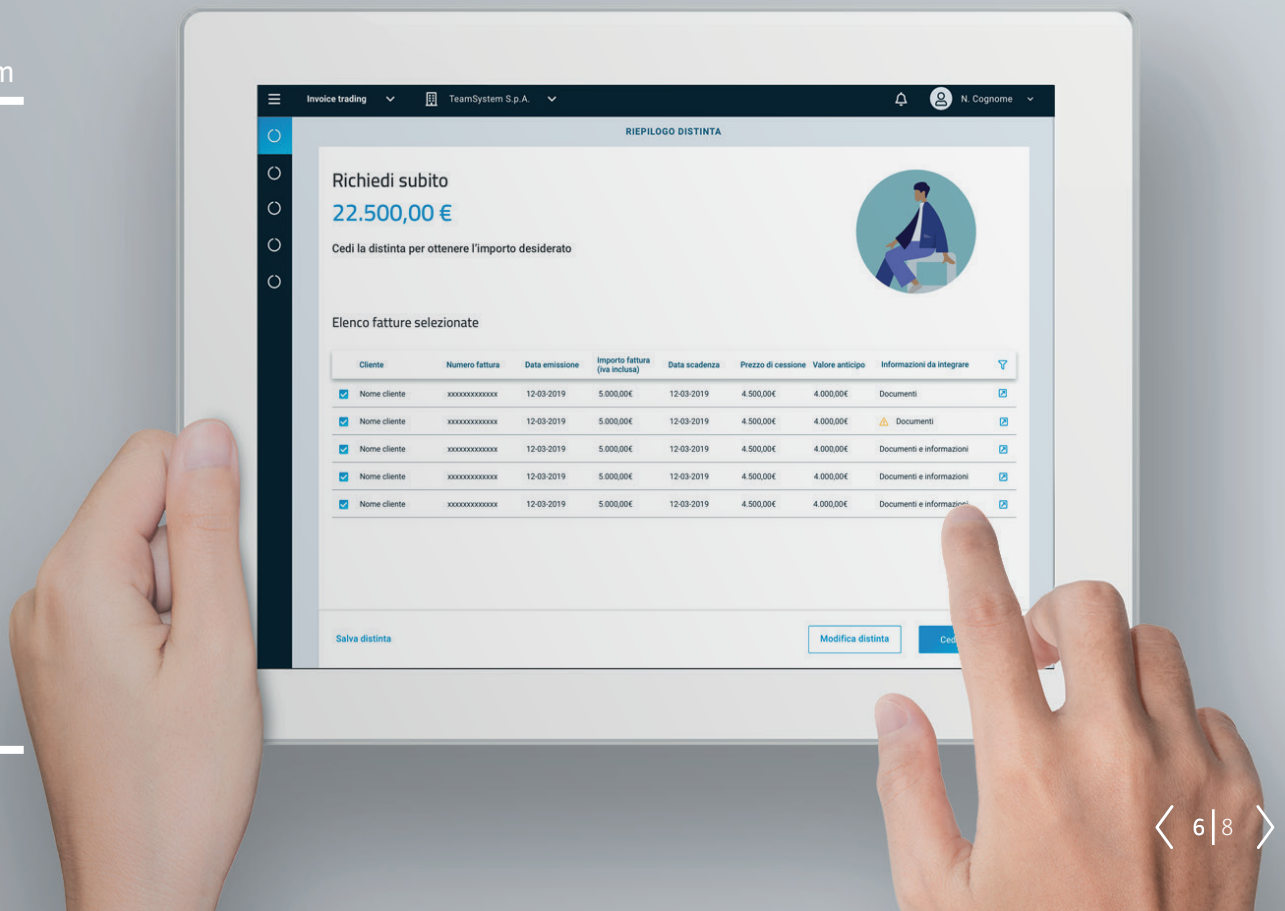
m

Invoice trading TeamSystem S.p.A. N. Cognome

RIEPILOGO DISTINTA

Richiedi subito
22.500,00 €
Cedi la distinta per ottenere l'importo desiderato

Elenco fatture selezionate

| Cliente | Numero fattura | Data emissione | Importo fattura (iva inclusa) | Data scadenza | Prezzo di cessione | Valore anticipo | Informazioni da integrare |
|---|---|---|---|---|---|---|---|
| Nome cliente | xxxxxxxxxxxxx | 12-03-2019 | 5.000,00€ | 12-03-2019 | 4.500,00€ | 4.000,00€ | Documenti |
| Nome cliente | xxxxxxxxxxxxx | 12-03-2019 | 5.000,00€ | 12-03-2019 | 4.500,00€ | 4.000,00€ | Documenti |
| Nome cliente | xxxxxxxxxxxxx | 12-03-2019 | 5.000,00€ | 12-03-2019 | 4.500,00€ | 4.000,00€ | Documenti e informazioni |
| Nome cliente | xxxxxxxxxxxxx | 12-03-2019 | 5.000,00€ | 12-03-2019 | 4.500,00€ | 4.000,00€ | Documenti e informazioni |
| Nome cliente | xxxxxxxxxxxxx | 12-03-2019 | 5.000,00€ | 12-03-2019 | 4.500,00€ | 4.000,00€ | Documenti e informazio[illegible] |

Salva distinta
Modifica distinta
Ced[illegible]

6 | 8